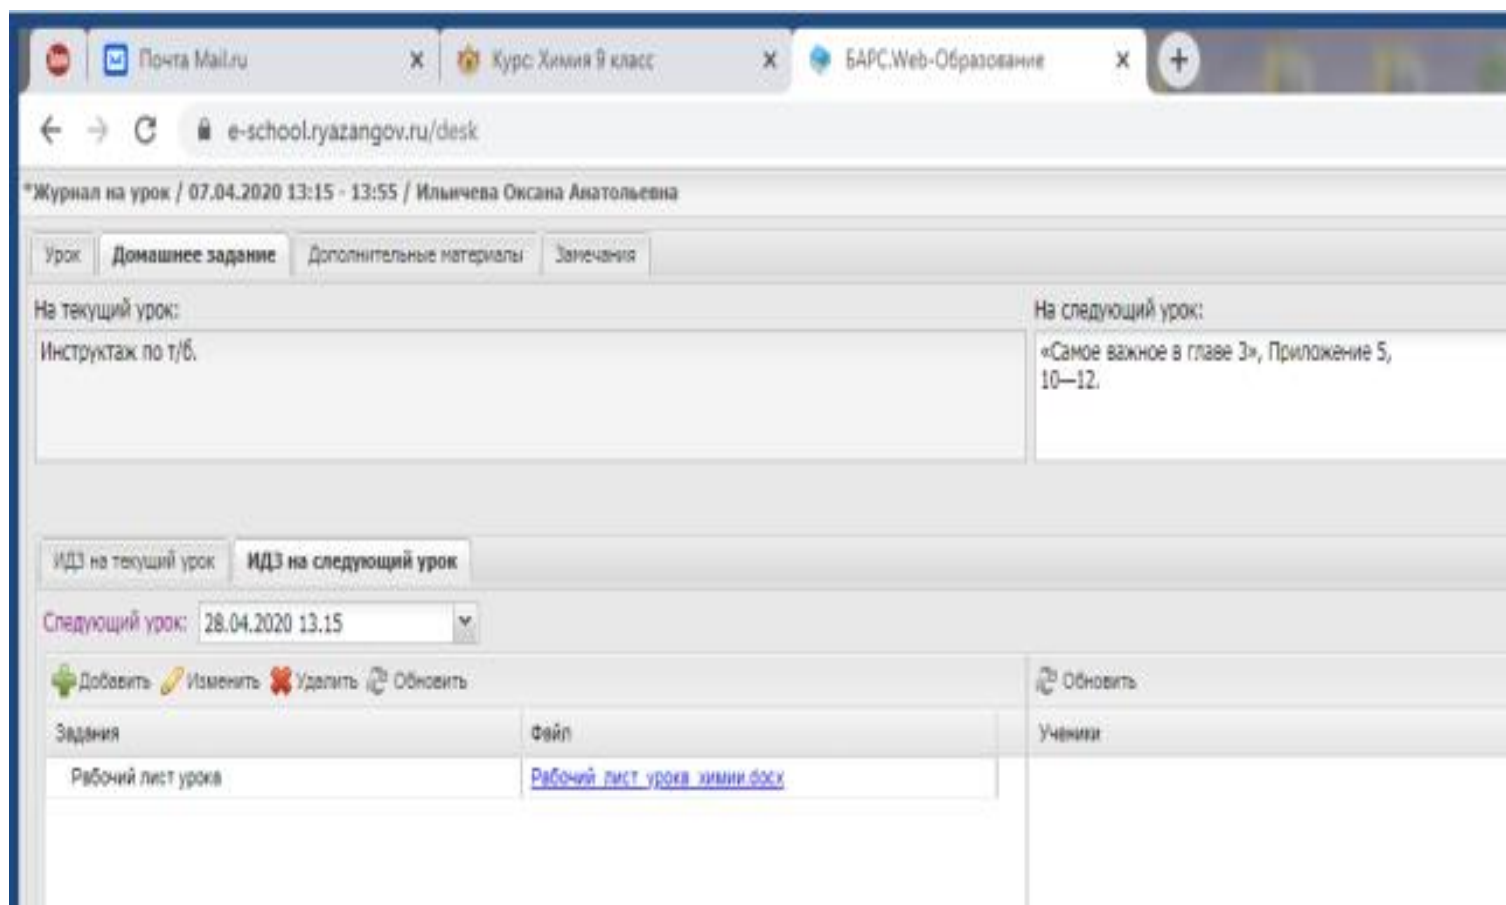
Почта Mail.ru ×
Курс: Химия 9 класс ×
БАРС.Web-Образование ×
+

e-school.ryazangov.ru/desk

*Журнал на урок / 07.04.2020 13:15 - 13:55 / Ильичева Оксана Анатольевна

Урок | Домашнее задание | Дополнительные материалы | Замечания

На текущий урок:
Инструктаж по т/б.

На следующий урок:
«Самое важное в главе 3», Приложение 5, 10—12.

ИДЗ на текущий урок | ИДЗ на следующий урок

Следующий урок: 28.04.2020 13.15

Добавить Изменить Удалить Обновить

Обновить

| Задания | Файл |
|---|---|
| Рабочий лист урока | Рабочий_лист_урока_химии.docx |

Ученики